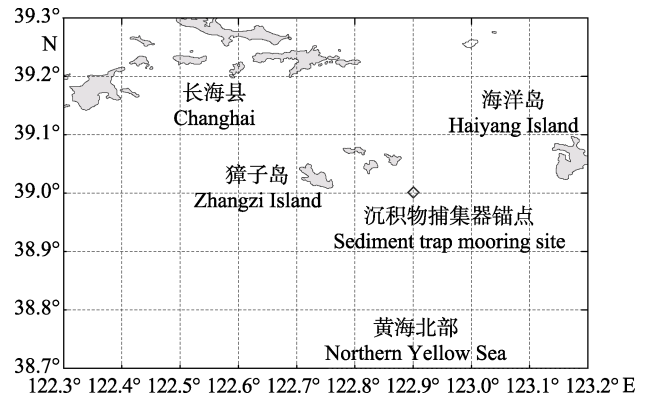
39.3°
N
39.2°
39.1°
39.0°
38.9°
38.8°
38.7°

长海县
Changhai

海洋岛
Haiyang Island

獐子岛
Zhangzi Island

沉积物捕集器锚点
Sediment trap mooring site

黄海北部
Northern Yellow Sea

122.3° 122.4° 122.5° 122.6° 122.7° 122.8° 122.9° 123.0° 123.1° 123.2° E